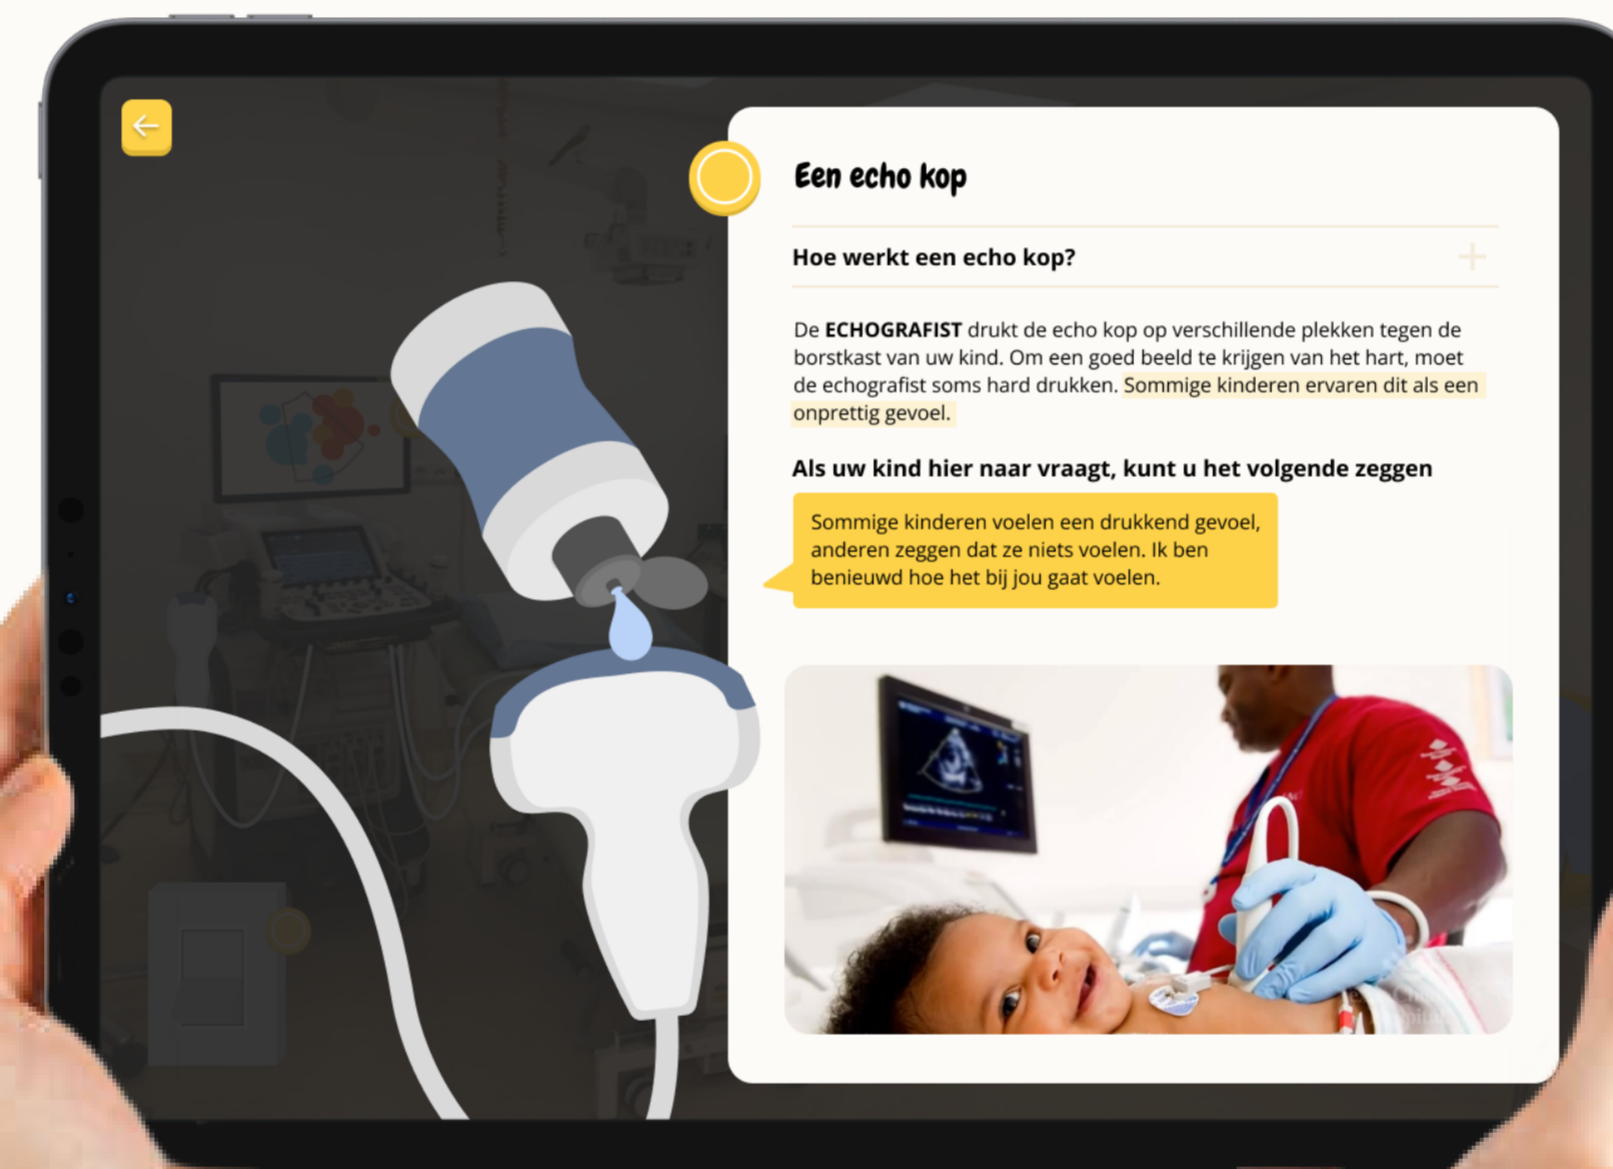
Een echo kop

Hoe werkt een echo kop?

+

De **ECHOGRAFIST** drukt de echo kop op verschillende plekken tegen de borstkast van uw kind. Om een goed beeld te krijgen van het hart, moet de echografist soms hard drukken. Sommige kinderen ervaren dit als een onprettig gevoel.

Als uw kind hier naar vraagt, kunt u het volgende zeggen

Sommige kinderen voelen een drukkend gevoel, anderen zeggen dat ze niets voelen. Ik ben benieuwd hoe het bij jou gaat voelen.